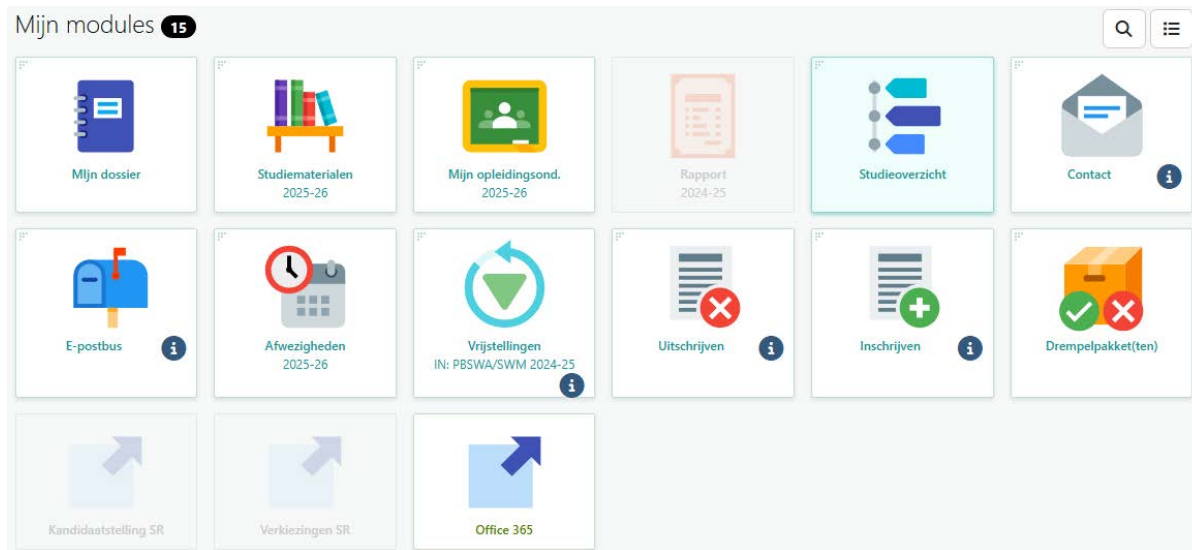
Mijn modules 15

Mijn dossier

Studiematerialen
2025-26

Mijn opleidingsond.
2025-26

Rapport
2024-25

Studieoverzicht

Contact

E-postbus

Afwezigheden
2025-26

Vrijstellingen
IN: PBSWA/SWM 2024-25

Uitschrijven

Inschrijven

Drempelpakket(ten)

Kandidaatstelling SR

Verkiezingen SR

Office 365